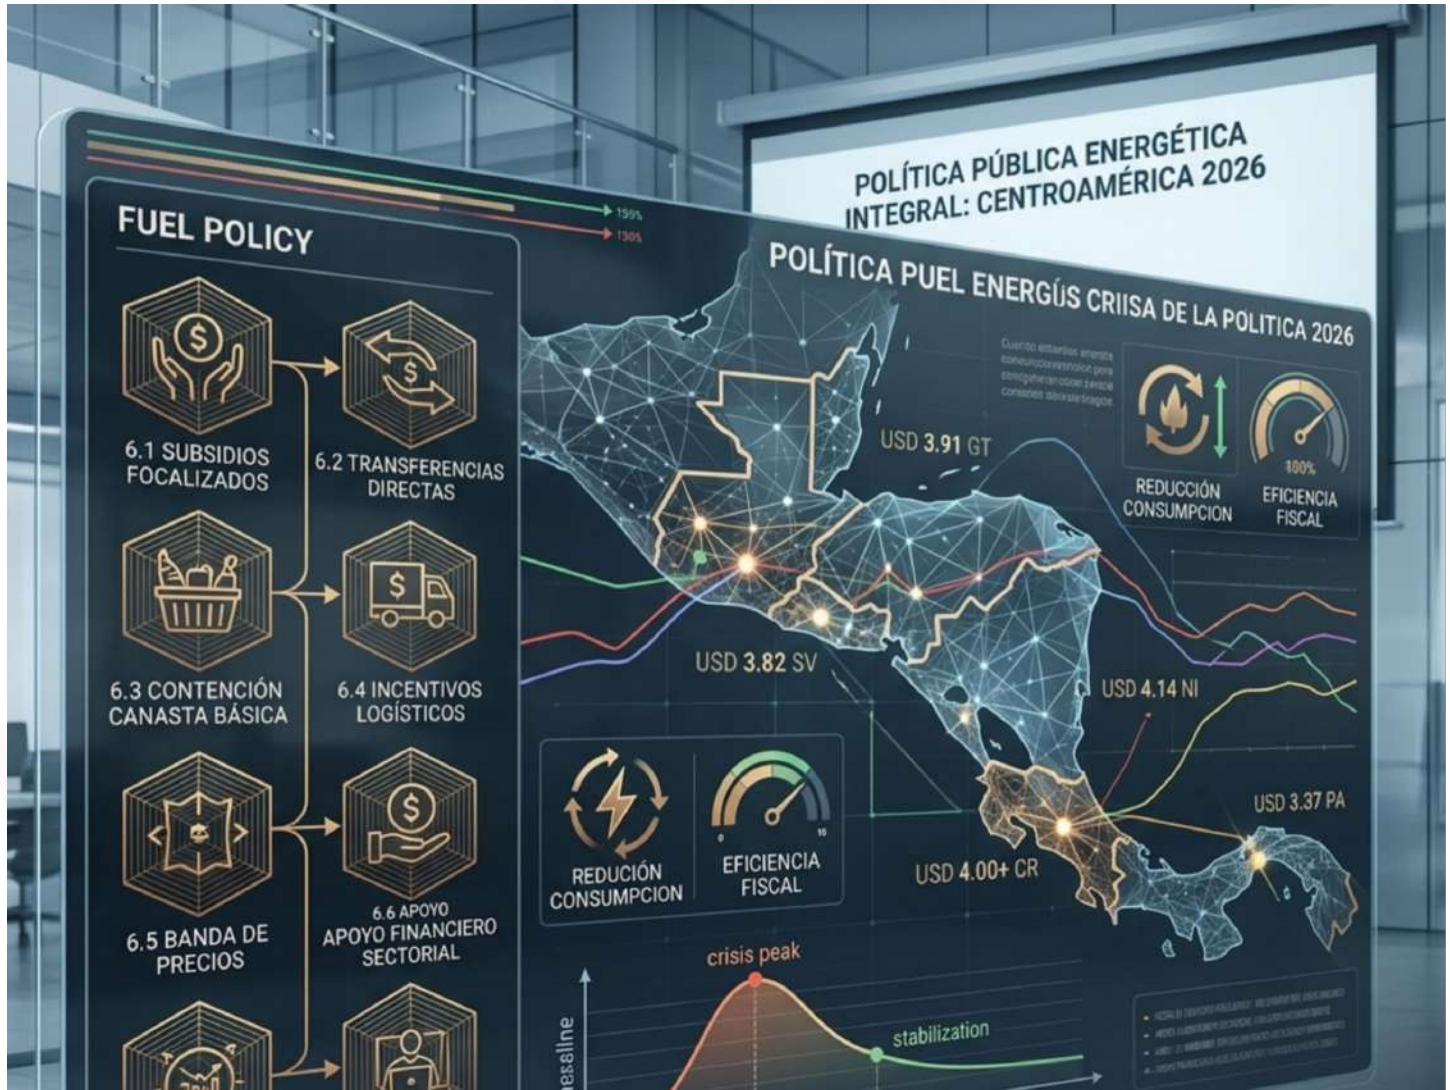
POLÍTICA PÚBLICA ENERGÉTICA INTEGRAL: CENTROAMÉRICA 2026

FUEL POLICY

159%
130%

6.1 SUBSIDIOS FOCALIZADOS

6.2 TRANSFERENCIAS DIRECTAS

6.3 CONTENCIÓN CANASTA BÁSICA

6.4 INCENTIVOS LOGÍSTICOS

6.5 BANDA DE PRECIOS

6.6 APOYO
APOYO FINANCIERO SECTORIAL

POLÍTICA PUEL ENERGÚS CRIISA DE LA POLITICA 2026

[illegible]

USD 3.91 GT

REDUCCIÓN CONSUMPCION

100%

EFICIENCIA FISCAL

USD 3.82 SV

USD 4.14 NI

REDUCIÓN CONSUMPCION

EFICIENCIA FISCAL

USD 4.00+ CR

USD 3.37 PA

crisis peak

stabilization

baseline

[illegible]